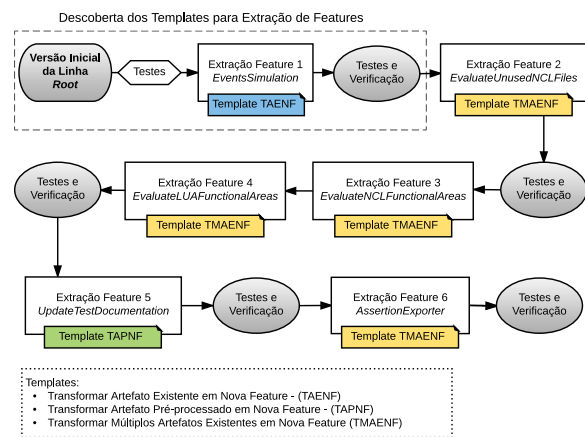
Descoberta dos Templates para Extração de Features

Versão Inicial da Linha *Root*

Testes

Extração Feature 1
*EventsSimulation*

Template TAENF

Testes e Verificação

Extração Feature 2
*EvaluateUnusedNCLFiles*

Template TMAENF

Testes e Verificação

Extração Feature 3
*EvaluateNCLFunctionalAreas*

Template TMAENF

Extração Feature 4
*EvaluateLUAFunctionalAreas*

Template TMAENF

Testes e Verificação

Testes e Verificação

Extração Feature 5
*UpdateTestDocumentation*

Template TAPNF

Testes e Verificação

Extração Feature 6
*AssertionExporter*

Template TMAENF

Testes e Verificação

Templates:
• Transformar Artefato Existente em Nova Feature - (TAENF)
• Transformar Artefato Pré-processado em Nova Feature - (TAPNF)
• Transformar Múltiplos Artefatos Existentes em Nova Feature (TMAENF)